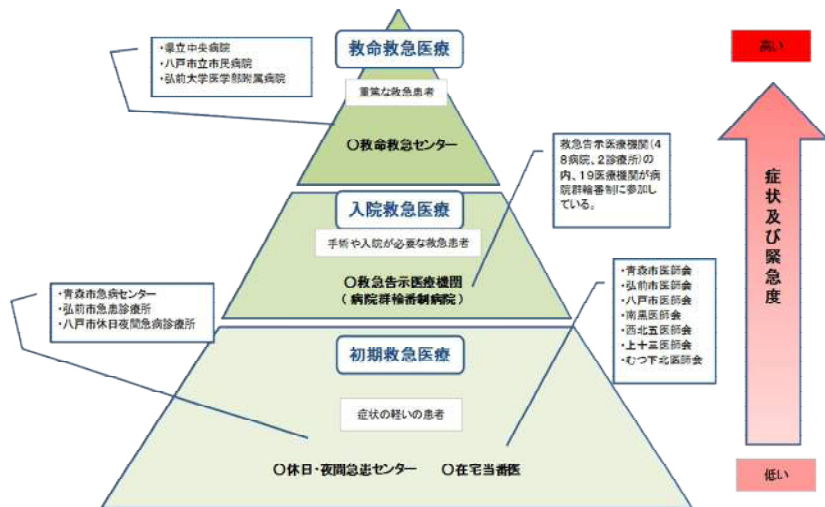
・県立中央病院
・八戸市立市民病院
・弘前大学医学部附属病院

救命救急医療

重篤な救急患者

○救命救急センター

救急告示医療機関（48病院、2診療所）の内、19医療機関が病院群輪番制に参加している。

入院救急医療

手術や入院が必要な救急患者

○救急告示医療機関
（病院群輪番制病院）

・青森市急病センター
・弘前市急患診療所
・八戸市休日夜間急病診療所

・青森市医師会
・弘前市医師会
・八戸市医師会
・南黒医師会
・西北五医師会
・上十三医師会
・むつ下北医師会

初期救急医療

症状の軽い患者

○休日・夜間急患センター　○在宅当番医

高い

症状及び緊急度

低い